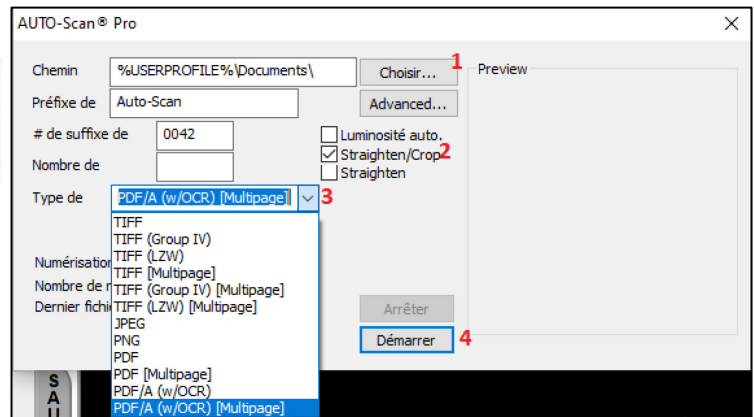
AUTO-Scan® Pro

Chemin %USERPROFILE%\Documents\ Choisir... 1

Préfixe de Auto-Scan Advanced...

# de suffixe de 0042

Nombre de

Type de PDF/A (w/OCR) [Multipage] 3

Luminosité auto.

Straighten/Crop 2

Straighten

Preview

TIFF
TIFF (Group IV)
TIFF (LZW)
TIFF [Multipage]
TIFF (Group IV) [Multipage]
TIFF (LZW) [Multipage]
JPEG
PNG
PDF
PDF [Multipage]
PDF/A (w/OCR)
PDF/A (w/OCR) [Multipage]

Numérisation
Nombre de n
Dernier fichi

Arrêter

Démarrer 4

S
A
U